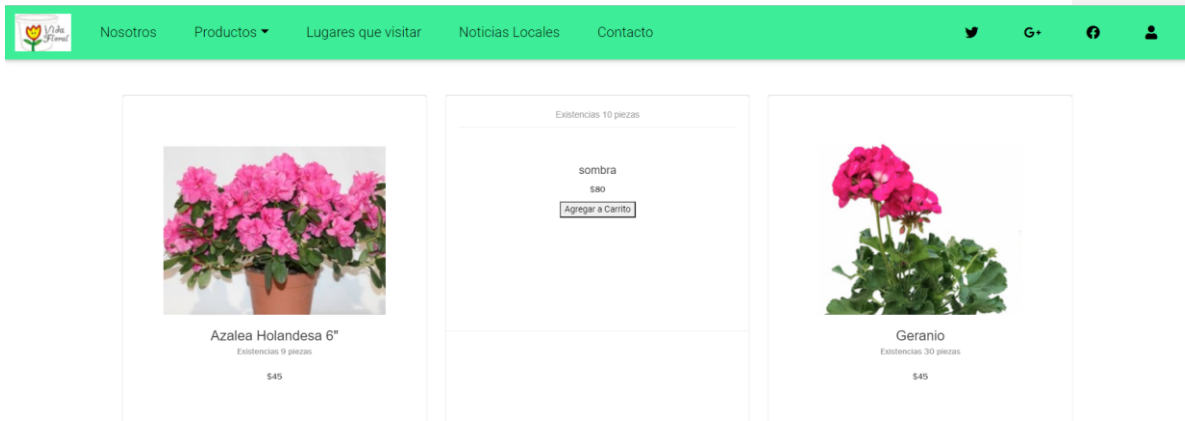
Vida Floral

Nosotros Productos Lugares que visitar Noticias Locales Contacto

G+

Azalea Holandesa 6"
Existencias 9 piezas
$45

Existencias 10 piezas
sombra
$80
Agregar a Carrito

Geranio
Existencias 30 piezas
$45